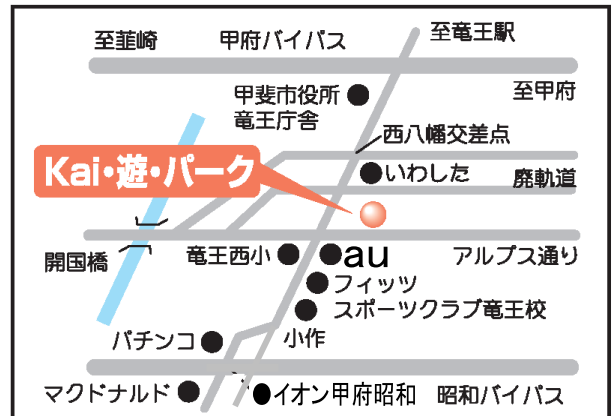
至韮崎
甲府バイパス
至竜王駅
甲斐市役所
竜王庁舎
至甲府
西八幡交差点
Kai・遊・パーク
いわした
廃軌道
開国橋
竜王西小
au
アルプス通り
フィッツ
スポーツクラブ竜王校
パチンコ
小作
マクドナルド
イオン甲府昭和
昭和バイパス